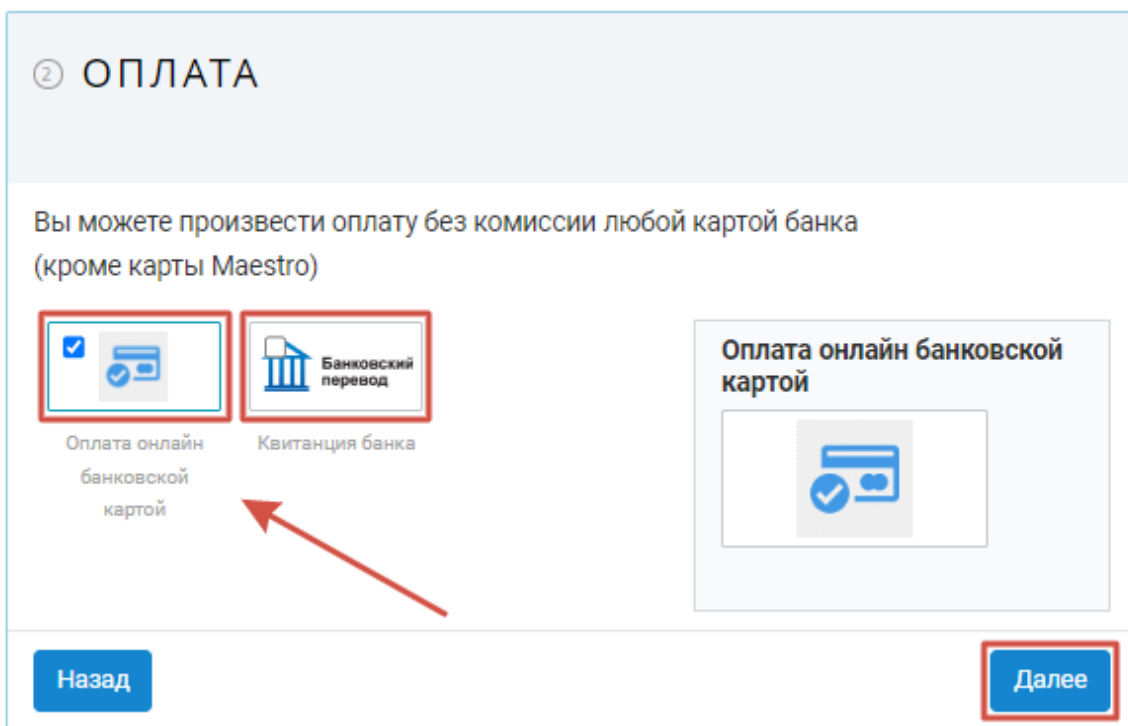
② ОПЛАТА

Вы можете произвести оплату без комиссии любой картой банка (кроме карты Maestro)

Банковский перевод

Оплата онлайн банковской картой

Квитанция банка

Оплата онлайн банковской картой

Назад

Далее